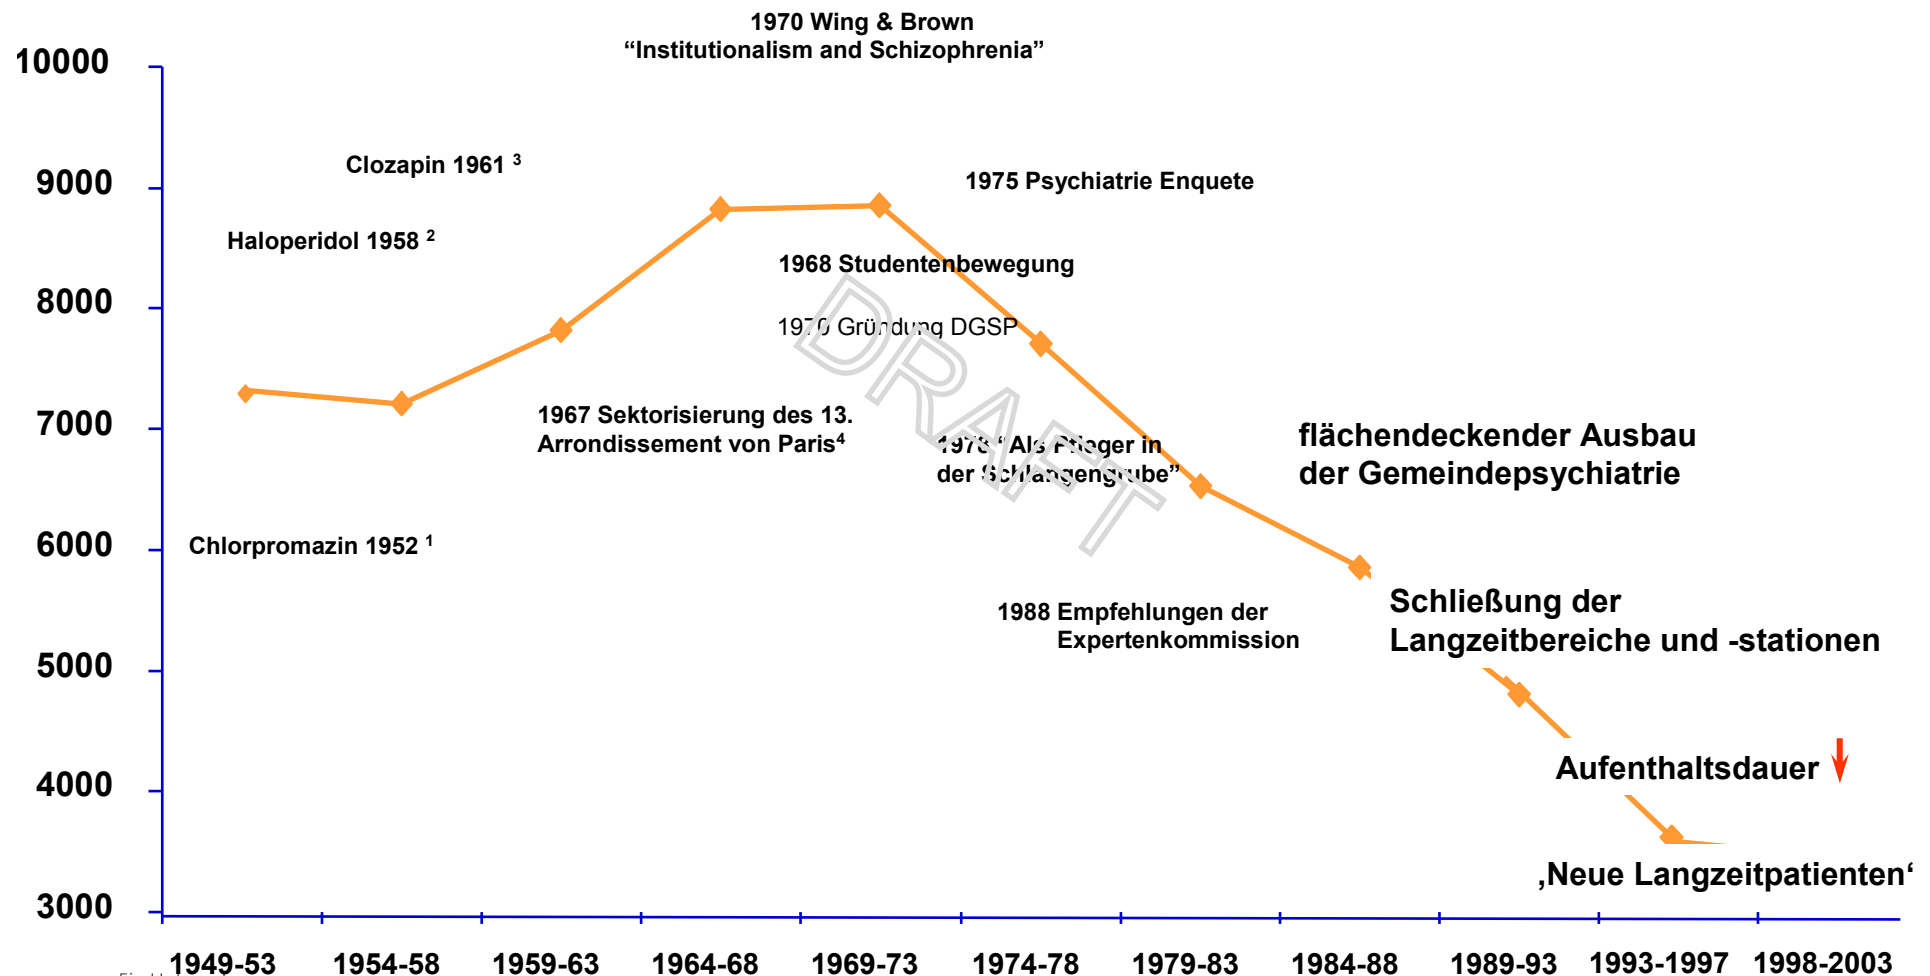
1970 Wing & Brown
“Institutionalism and Schizophrenia”

10000
9000
8000
7000
6000
5000
4000
3000

Clozapin 1961 ³

Haloperidol 1958 ²

1975 Psychiatrie Enquete

1968 Studentenbewegung

1970 Gründung DGSP

DRAFT

1967 Sektorisierung des 13. Arrondissement von Paris⁴

1978 “Als Pfleger in der Schlangengrube”

flächendeckender Ausbau der Gemeindepsychiatrie

Chlorpromazin 1952 ¹

Schließung der Langzeitbereiche und -stationen

1988 Empfehlungen der Expertenkommission

Aufenthaltsdauer

‚Neue Langzeitpatienten‘

1949-53 1954-58 1959-63 1964-68 1969-73 1974-78 1979-83 1984-88 1989-93 1993-1997 1998-2003